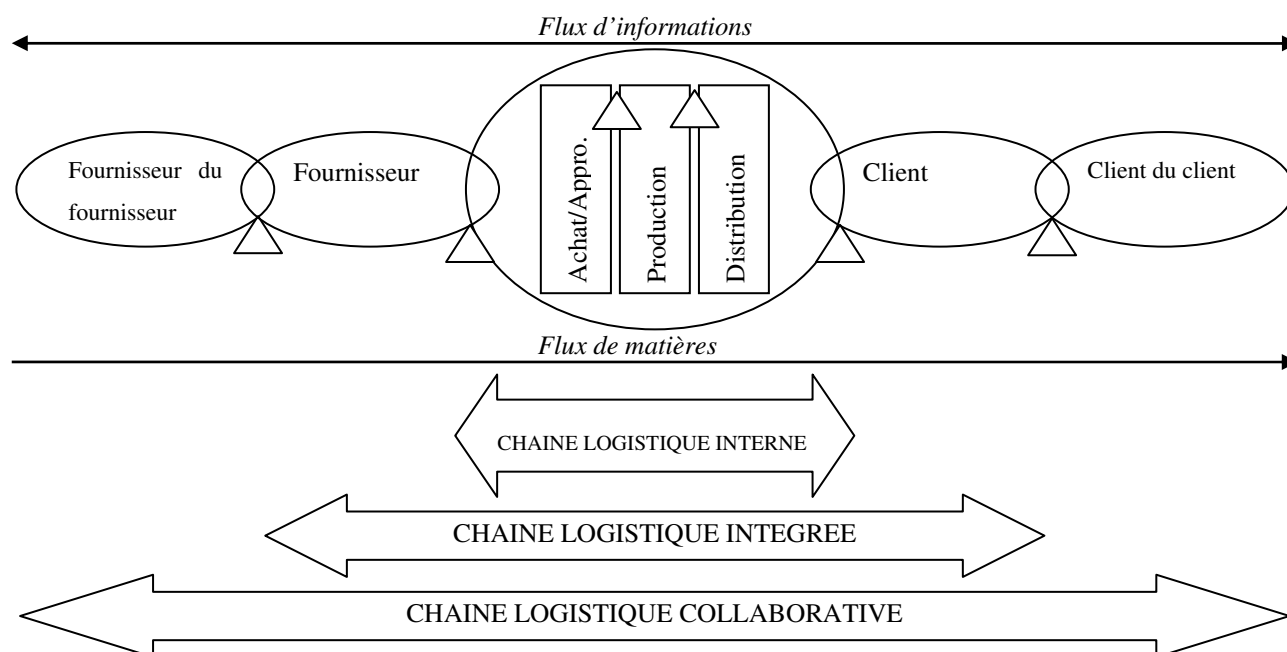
*Flux d'informations*

Fournisseur du fournisseur

Fournisseur

Achat/Appro.

Production

Distribution

Client

Client du client

*Flux de matières*

CHAINE LOGISTIQUE INTERNE

CHAINE LOGISTIQUE INTEGREE

CHAINE LOGISTIQUE COLLABORATIVE